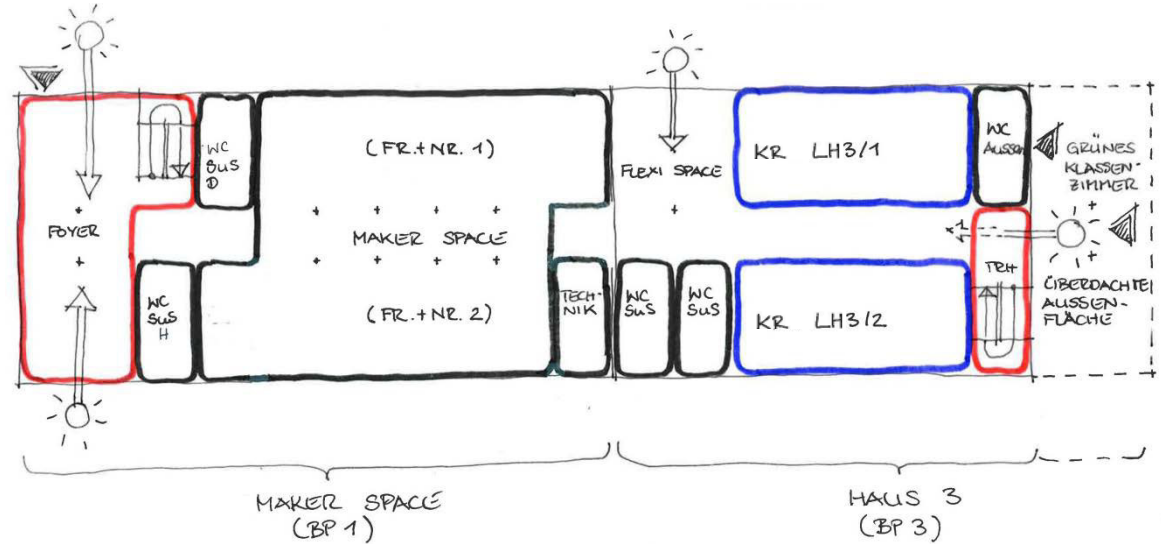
WC SuS D

(FR.+NR. 1)

MAKER SPACE

(FR.+NR. 2)

FOYER

WC SuS H

TECHNIK

FLEXI SPACE

WC SuS

WC SuS

KR LH3/1

KR LH3/2

WC AUSSEN

GRÜNES KLASSENZIMMER

1

TRH

ÜBERDACHTE AUSSENFLÄCHE

MAKER SPACE
(BP 1)

HAUS 3
(BP 3)